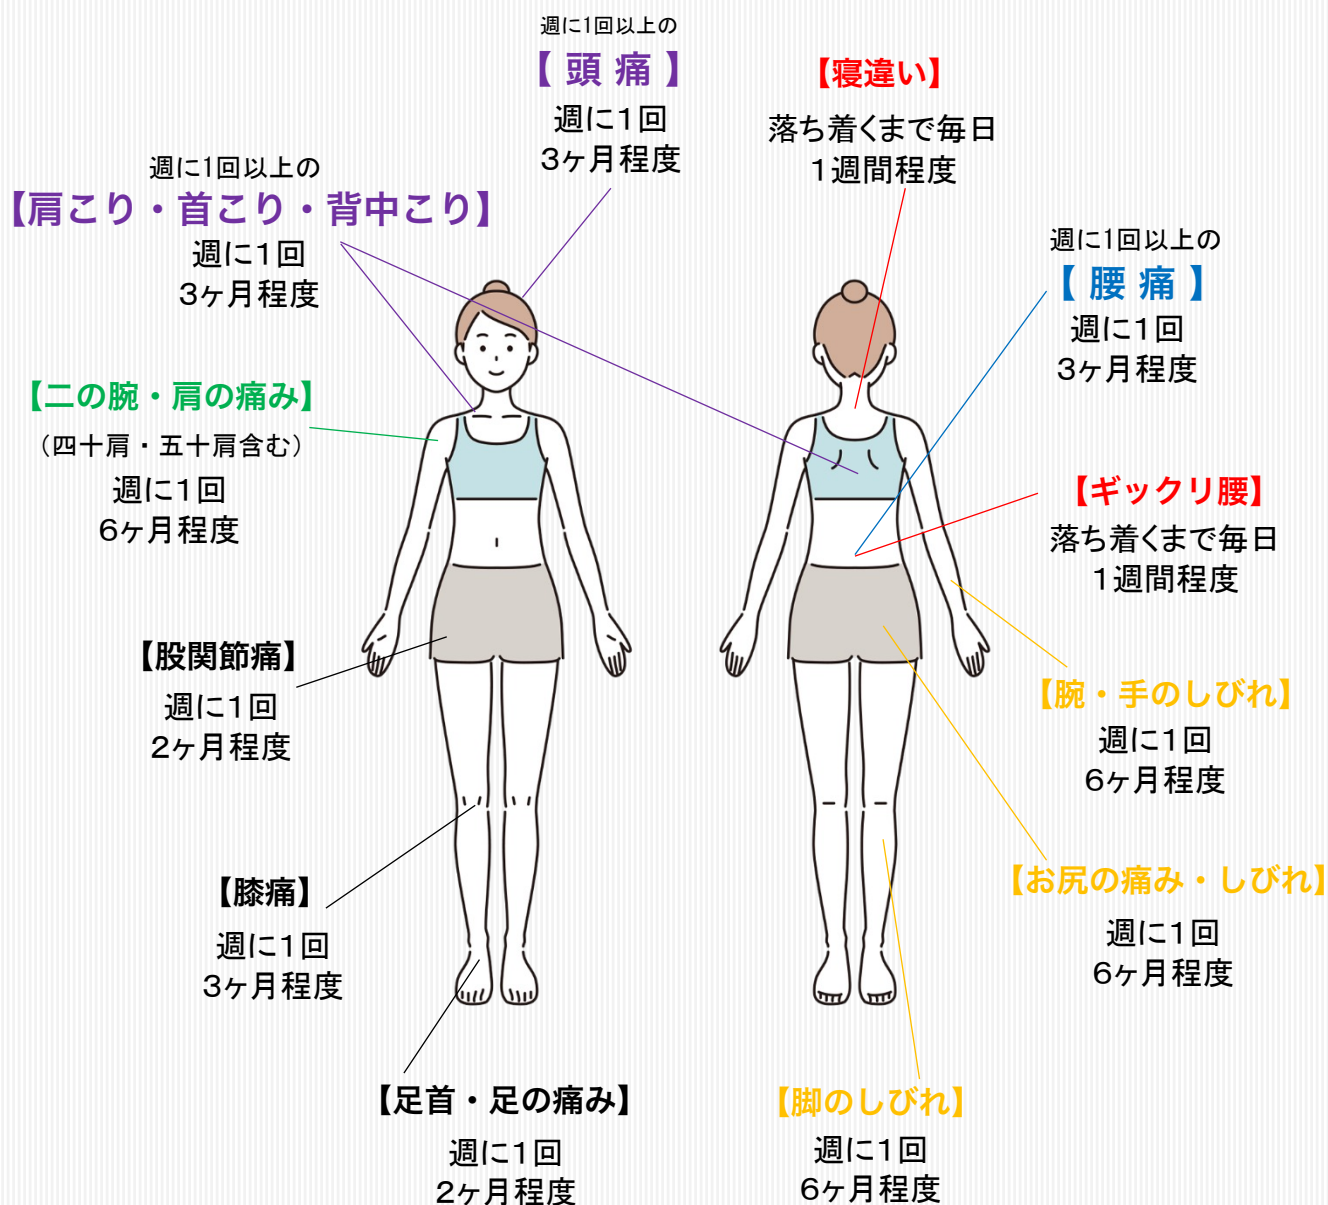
週に1回以上の
【 頭 痛 】
週に1回
3ヶ月程度

【寝違い】
落ち着くまで毎日
1週間程度

週に1回以上の
【肩こり・首こり・背中こり】
週に1回
3ヶ月程度

週に1回以上の
【 腰 痛 】
週に1回
3ヶ月程度

【二の腕・肩の痛み】
（四十肩・五十肩含む）
週に1回
6ヶ月程度

【ギックリ腰】
落ち着くまで毎日
1週間程度

【股関節痛】
週に1回
2ヶ月程度

【腕・手のしびれ】
週に1回
6ヶ月程度

【膝痛】
週に1回
3ヶ月程度

【お尻の痛み・しびれ】
週に1回
6ヶ月程度

【足首・足の痛み】
週に1回
2ヶ月程度

【脚のしびれ】
週に1回
6ヶ月程度